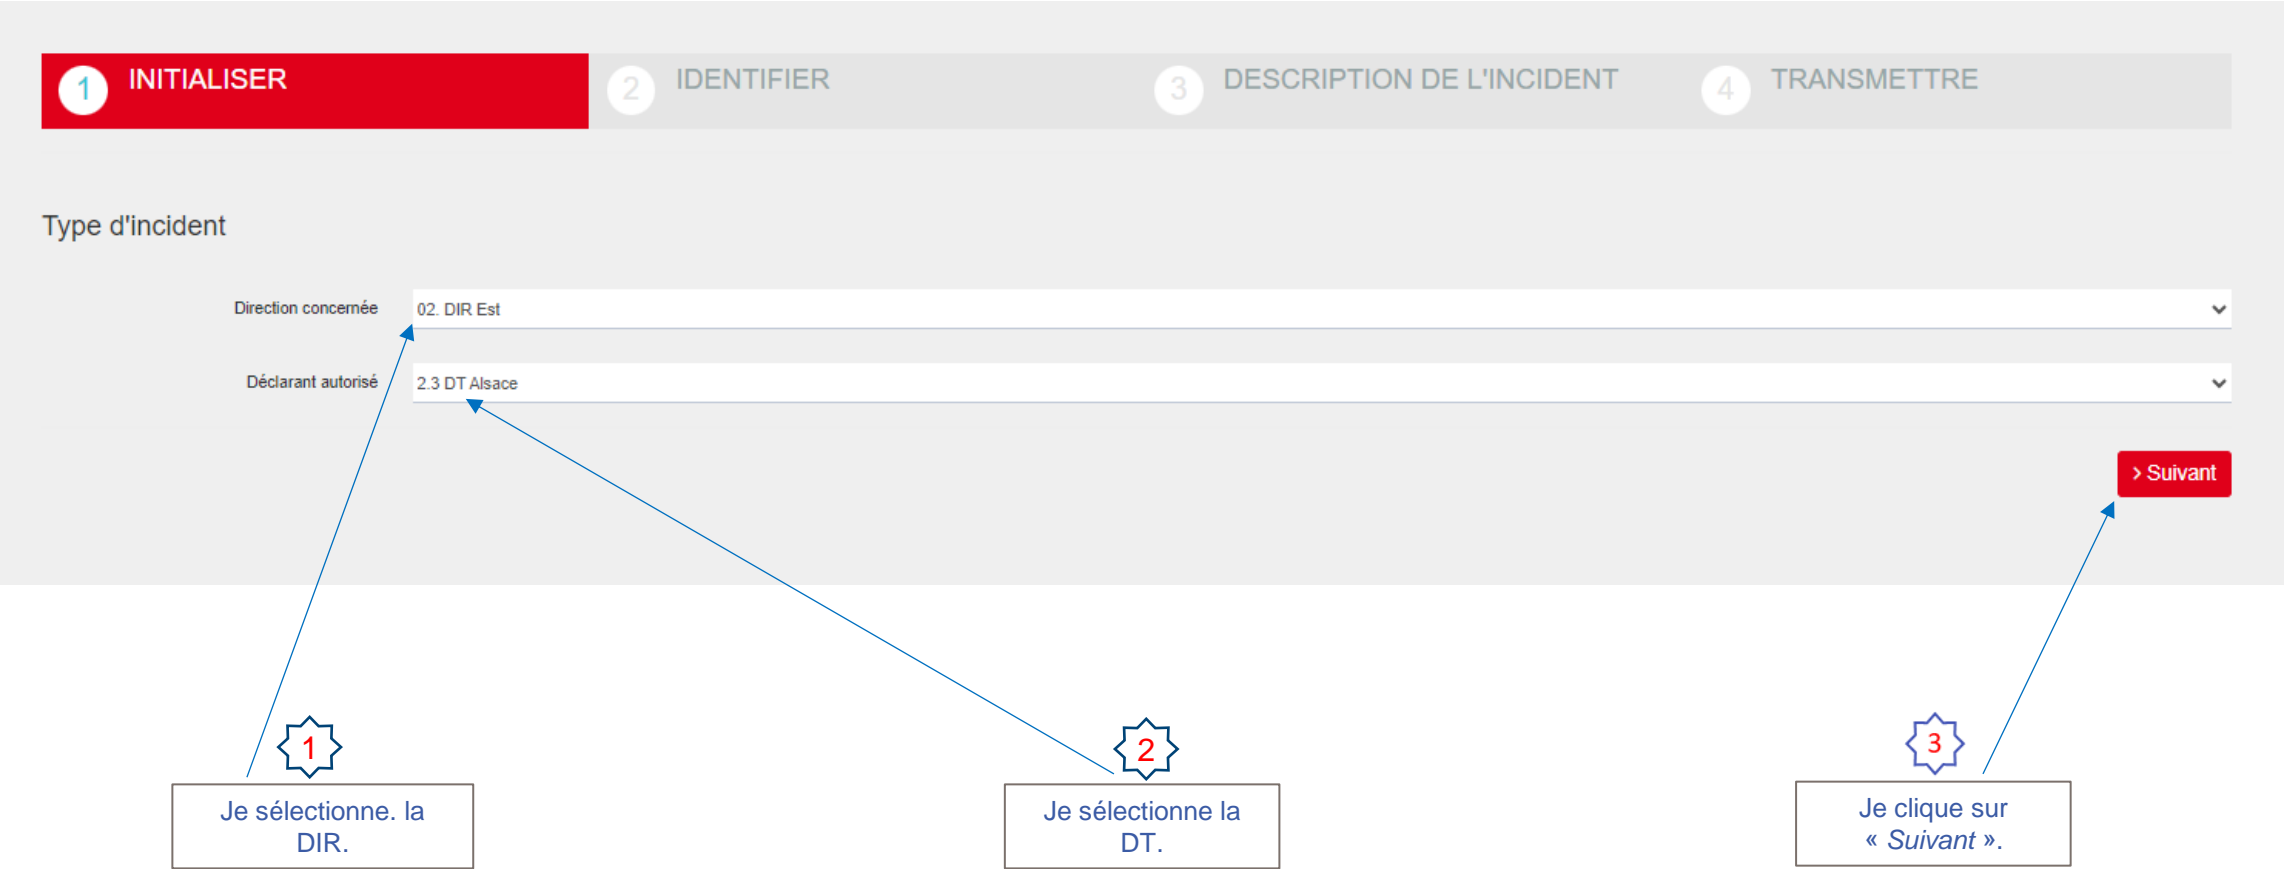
1 INITIALISER
2 IDENTIFIER
3 DESCRIPTION DE L'INCIDENT
4 TRANSMETTRE

Type d'incident

Direction concernée 02. DIR Est

Déclarant autorisé 2.3 DT Alsace

› Suivant

1
Je sélectionne. la DIR.

2
Je sélectionne la DT.

3
Je clique sur « Suivant ».